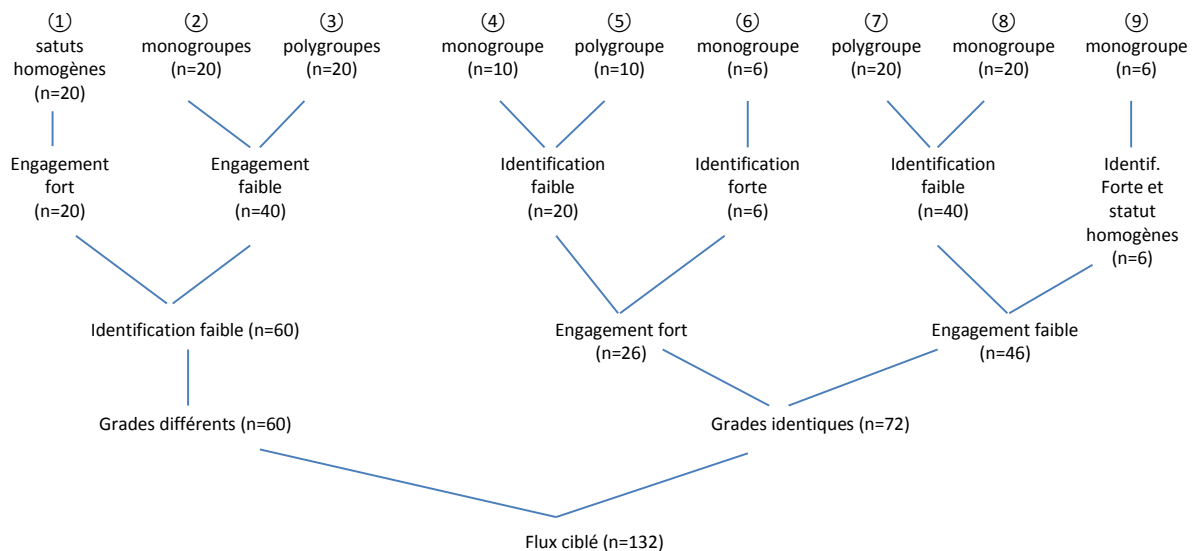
① satuts homogènes (n=20)

② monogroupes (n=20)

③ polygroupes (n=20)

④ monogroupe (n=10)

⑤ polygroupe (n=10)

⑥ monogroupe (n=6)

⑦ polygroupe (n=20)

⑧ monogroupe (n=20)

⑨ monogroupe (n=6)

Engagement fort (n=20)

Engagement faible (n=40)

Identification faible (n=20)

Identification forte (n=6)

Identification faible (n=40)

Identif. Forte et statut homogènes (n=6)

Identification faible (n=60)

Engagement fort (n=26)

Engagement faible (n=46)

Grades différents (n=60)

Grades identiques (n=72)

Flux ciblé (n=132)